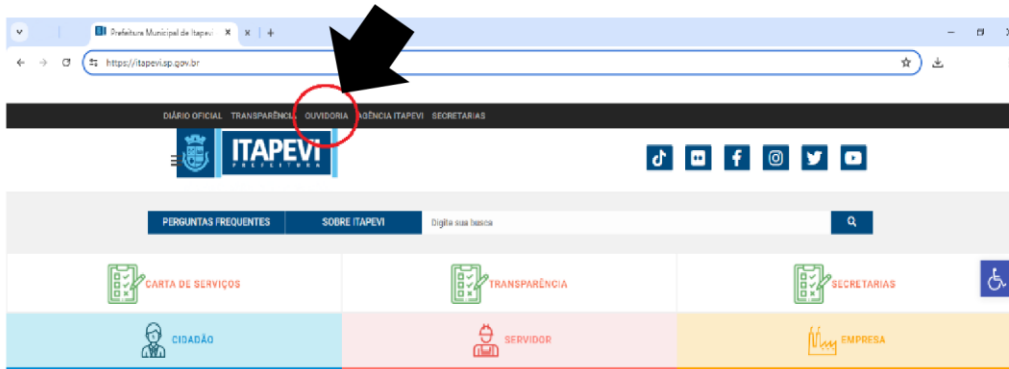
Prefeitura Municipal de Itapevi ×

https://itapevi.sp.gov.br

DIÁRIO OFICIAL TRANSPARÊNCIA OUVIDORIA AGÊNCIA ITAPEVI SECRETARIAS

ITAPEVI
PREFEITURA

PERGUNTAS FREQUENTES
SOBRE ITAPEVI
Digite sua busca

CARTA DE SERVIÇOS
TRANSPARÊNCIA
SECRETARIAS

CIDADÃO
SERVIDOR
EMPRESA